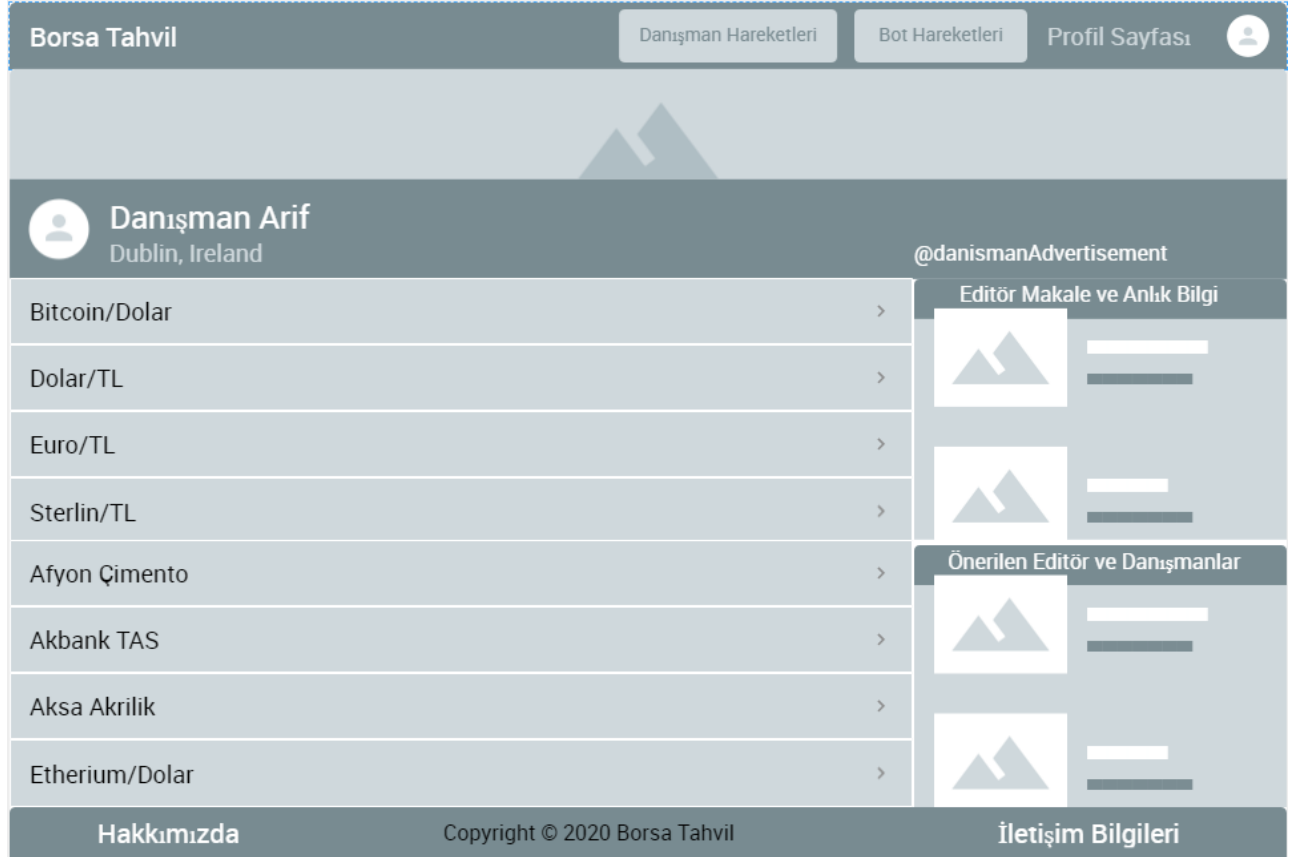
Borsa Tahvil

Danışman Hareketleri

Bot Hareketleri

Profil Sayfası

Danışman Arif
Dublin, Ireland

@danismanAdvertisement

Bitcoin/Dolar >

Dolar/TL >

Euro/TL >

Sterlin/TL >

Afyon Çimento >

Akbank TAS >

Aksa Akrilik >

Etherium/Dolar >

Editör Makale ve Anlık Bilgi

Önerilen Editör ve Danışmanlar

Hakkımızda

Copyright © 2020 Borsa Tahvil

İletişim Bilgileri